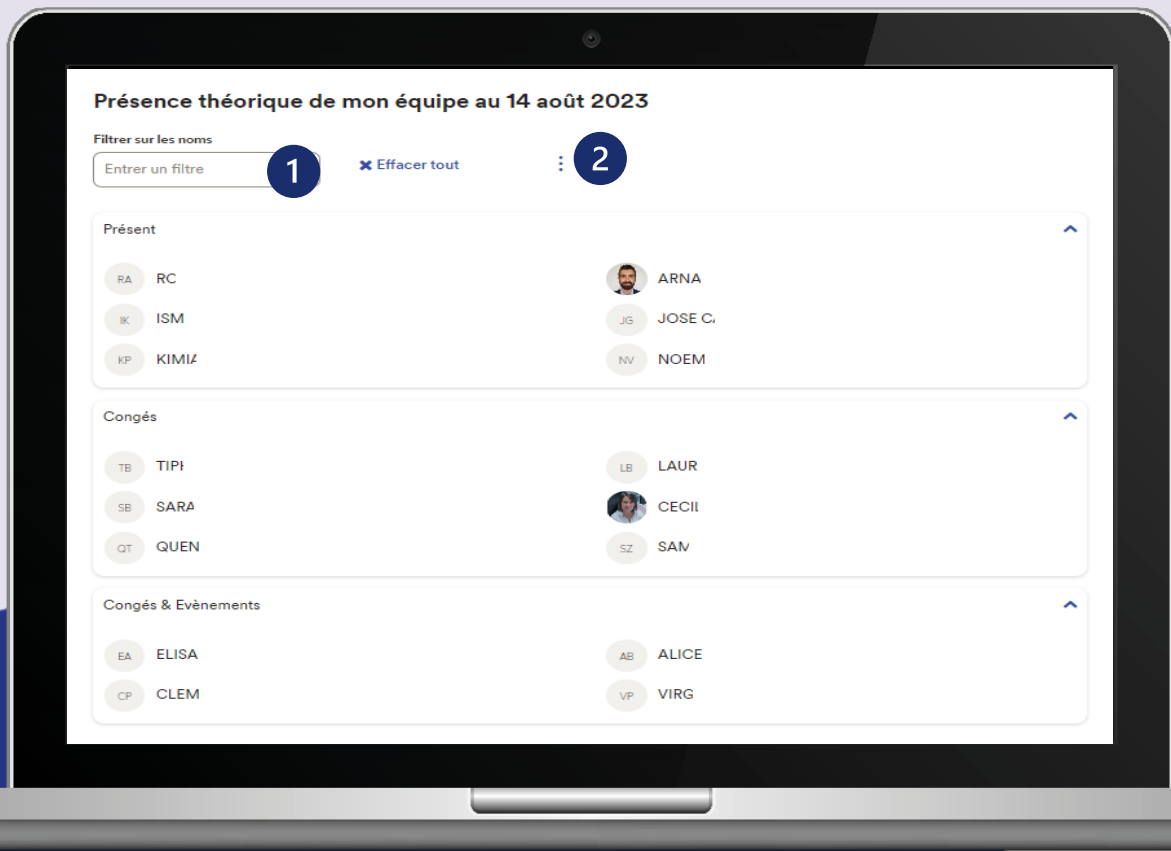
Présence théorique de mon équipe au 14 août 2023

Filtrer sur les noms

Entrer un filtre

1

✖ Effacer tout

2

Présent

RA RC
ARNA
IK ISM
JG JOSE C
KP KIMI
NV NOEM

Congés

TB TIPI
LB LAUR
SB SARA
CECIL
QT QUEN
SZ SAM

Congés & Evènements

EA ELISA
AB ALICE
CP CLEM
VP VIRG